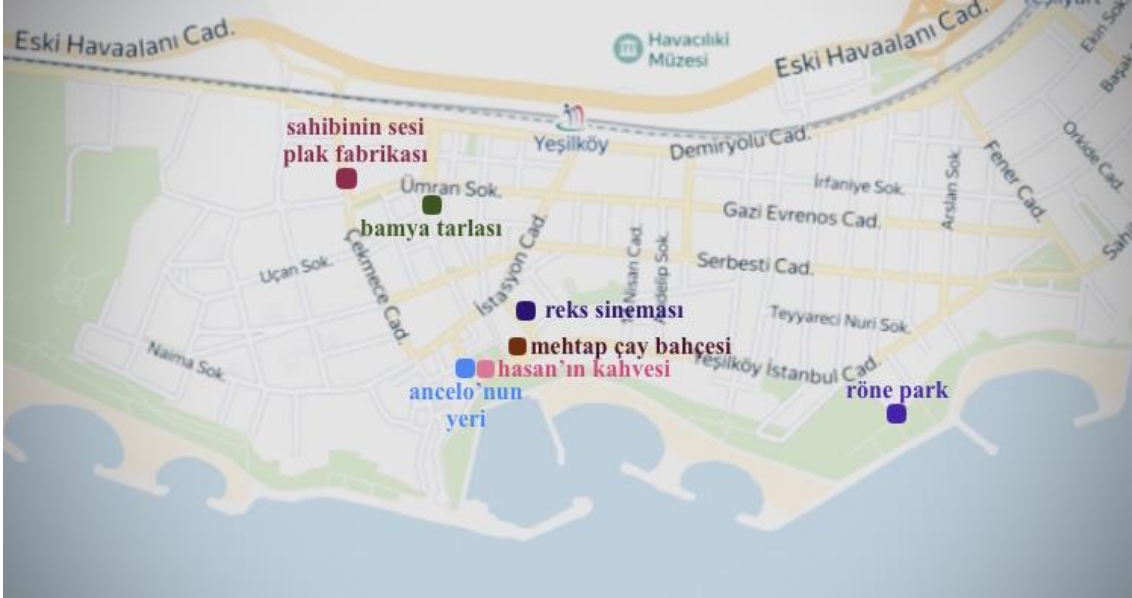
Eski Havaalanı Cad.

Havacılıki Müzesi

Eski Havaalanı Cad.

Yeşilyurt

Ekin Sok.

Başak

sahibinin sesi plak fabrikası

Yeşilköy

Demiryolu Cad.

Orkide Cad.

Fener Cad.

Ümran Sok.

İrfaniye Sok.

Arslan Sok.

bamya tarlası

Gazi Evrenos Cad.

Sahil

Çekmece Cad.

İstasyon Cad.

1 Nisan Cad.

Adelip Sok.

Uçan Sok.

Serbesti Cad.

reks sineması

Teyyareci Nuri Sok.

Naima Sok.

mehtap çay bahçesi

hasan'ın kahvesi

Yeşilköy İstanbul Cad.

ancelo'nun yeri

röne park